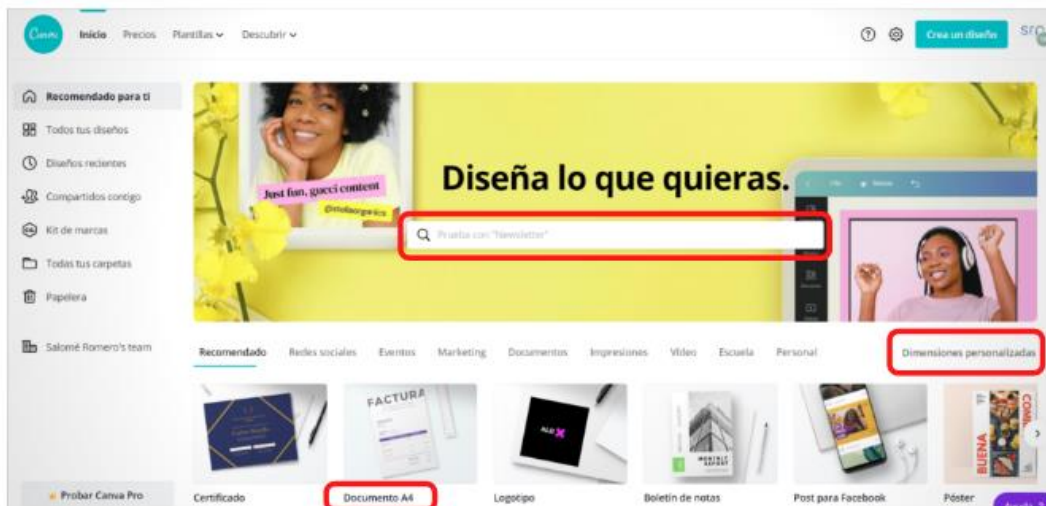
Canva Inicio Precios Plantillas Descubrir

Crea un diseño

Recomendado para ti
Todos tus diseños
Diseños recientes
Compartidos contigo
Kit de marcas
Todas tus carpetas
Papelera

Salomé Romero's team

Probar Canva Pro

Just fun, gucci content
@stellaorganics

Diseña lo que quieras.

Prueba con "Newsletter"

Recomendado Redes sociales Eventos Marketing Documentos Impresiones Video Escuela Personal Dimensiones personalizadas

FACTURA

Certificado
Documento A4
Logotipo
Boletín de notas
Post para Facebook
Póster